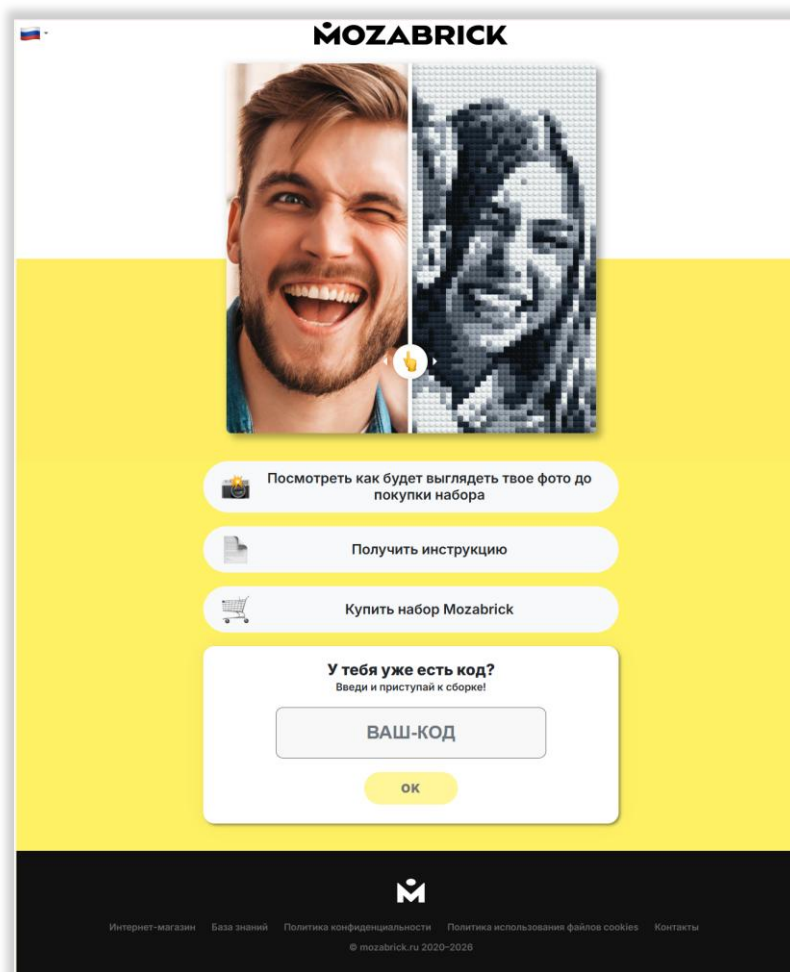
MOZABRICK

Посмотреть как будет выглядеть твое фото до покупки набора

Получить инструкцию

Купить набор Mozabrick

У тебя уже есть код?
Введи и приступай к сборке!

ВАШ-КОД

ОК

Интернет-магазин База знаний Политика конфиденциальности Политика использования файлов cookies Контакты
© mozabrick.ru 2020–2026